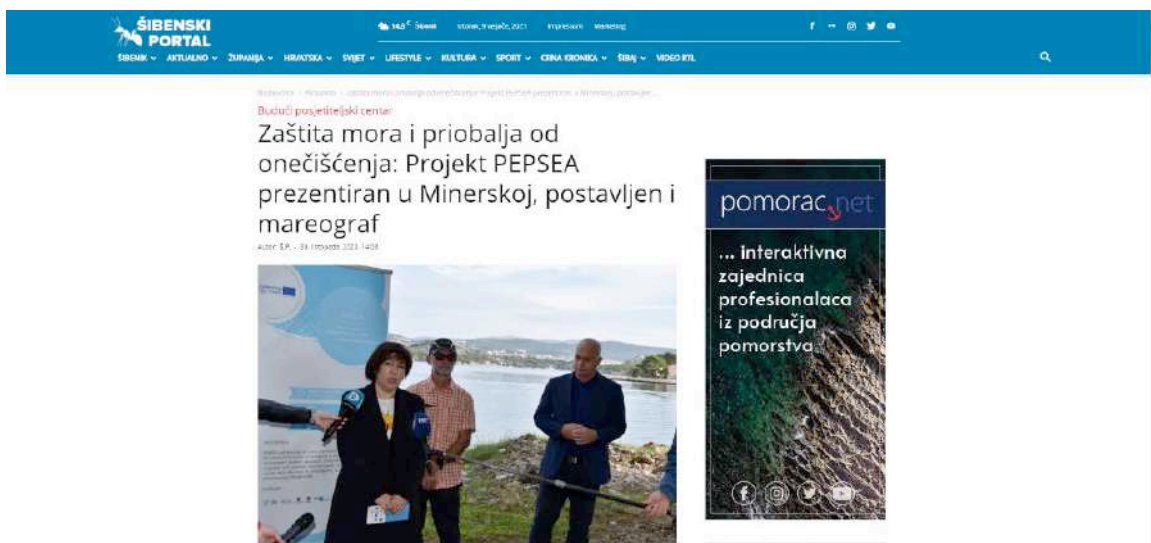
ŠIBENSKI PORTAL

14.5 °C Šibenik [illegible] Impressum Marketing

ŠIBENIK ⌄ AKTUALNO ⌄ ŽUPANIJA ⌄ HRVATSKA ⌄ SVIJET ⌄ LIFESTYLE ⌄ KULTURA ⌄ SPORT ⌄ CRNA KRONIKA ⌄ ŠIBAJ ⌄ VIDEO RTL

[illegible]

Budući posjetiteljski centar

Zaštita mora i priobalja od onečišćenja: Projekt PEPSEA prezentiran u Minerskoj, postavljen i mareograf

Autor: Š.P. - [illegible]

pomorac.net

... interaktivna zajednica profesionalaca iz područja pomorstva